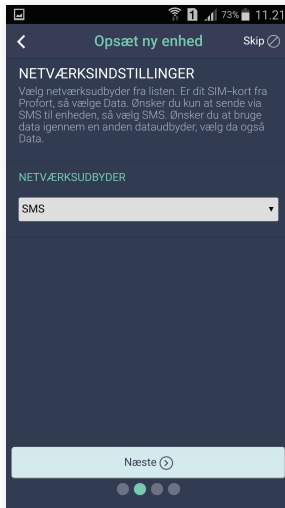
1 73% 11.21

Opsæt ny enhed

Skip

NETVÆRKSINDSTILLINGER

Vælg netværksudbyder fra listen. Er dit SIM-kort fra Profort, så vælge Data. Ønsker du kun at sende via SMS til enheden, så vælg SMS. Ønsker du at bruge data igennem en anden dataudbyder, vælg da også Data.

NETVÆRKSUDBYDER

SMS

Næste